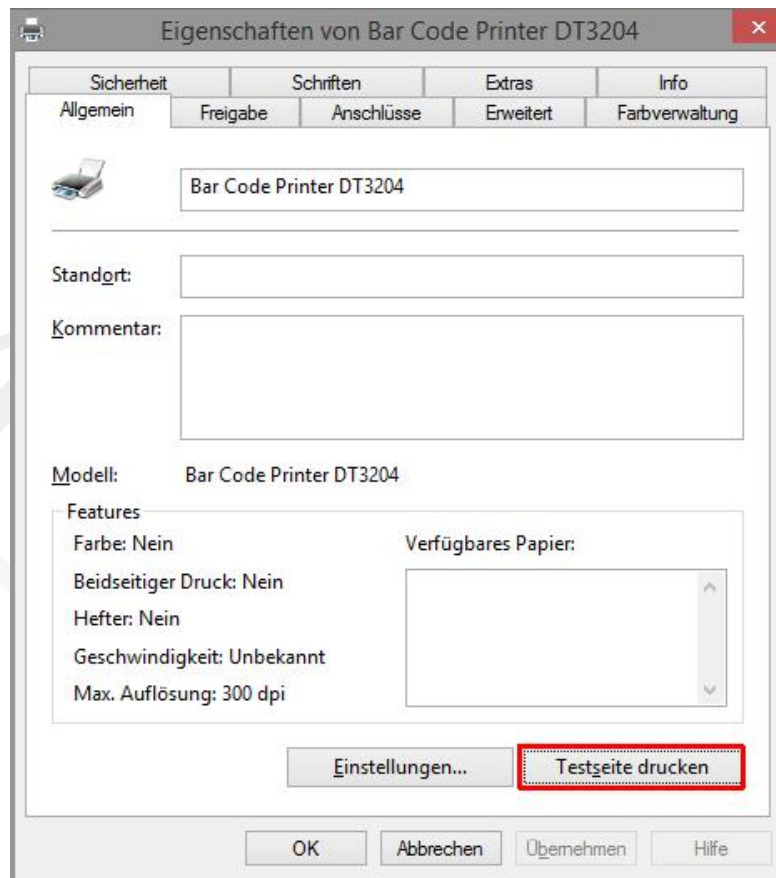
Eigenschaften von Bar Code Printer DT3204

Sicherheit
Schriften
Extras
Info
Allgemein
Freigabe
Anschlüsse
Erweitert
Farbverwaltung

Bar Code Printer DT3204

Standort:

Kommentar:

Modell: Bar Code Printer DT3204

Features
Farbe: Nein
Beidseitiger Druck: Nein
Hefter: Nein
Geschwindigkeit: Unbekannt
Max. Auflösung: 300 dpi

Verfügbares Papier:

Einstellungen...
Testseite drucken

OK
Abbrechen
Übernehmen
Hilfe